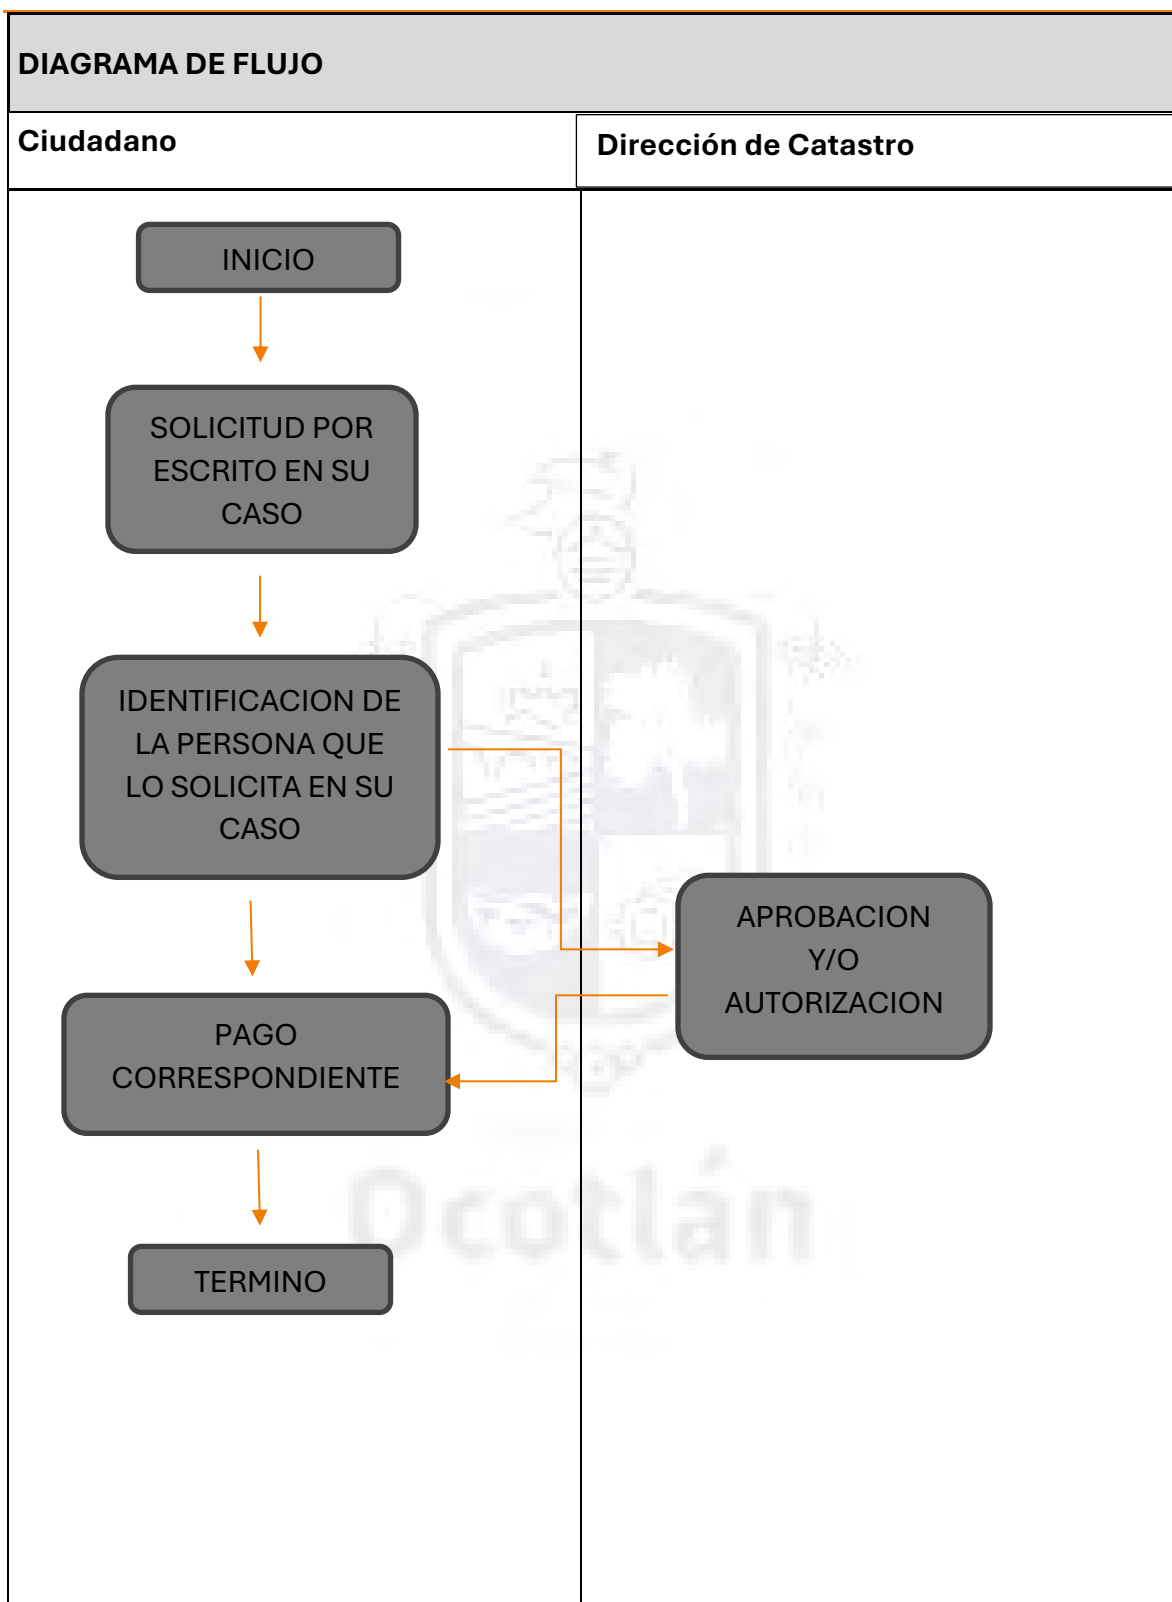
DIAGRAMA DE FLUJO

| Ciudadano | Dirección de Catastro |
|---|---|

INICIO

SOLICITUD POR ESCRITO EN SU CASO

IDENTIFICACION DE LA PERSONA QUE LO SOLICITA EN SU CASO

APROBACION Y/O AUTORIZACION

PAGO CORRESPONDIENTE

TERMINO

Ocotlán